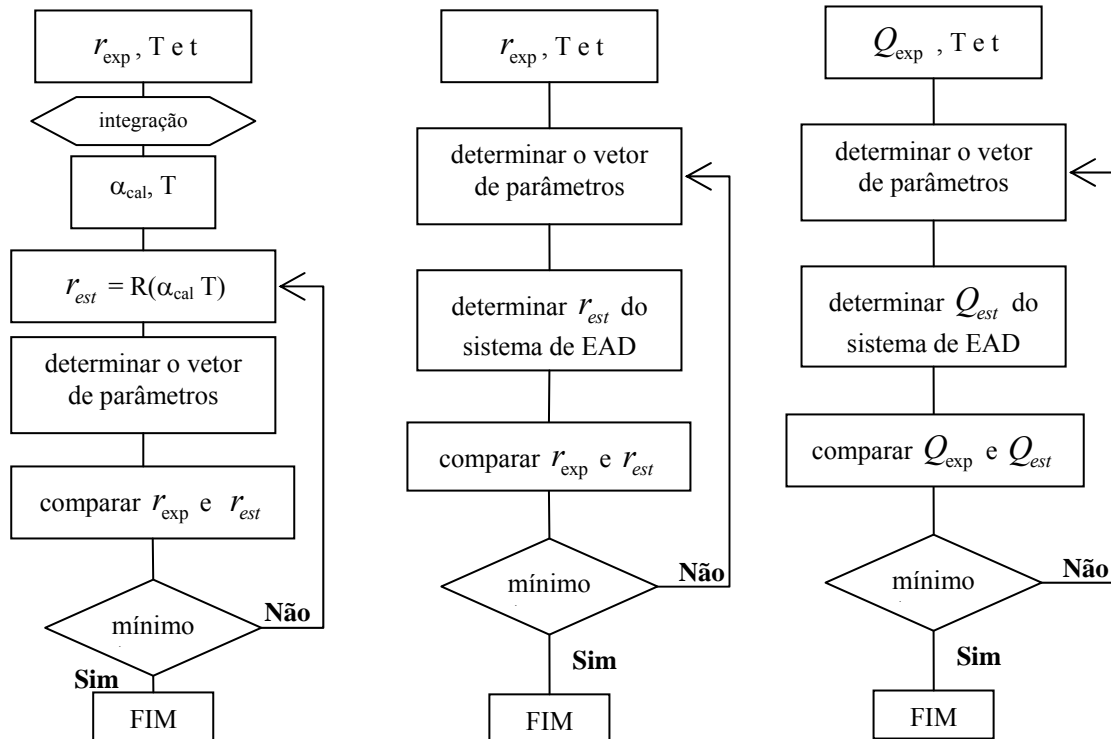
$r_{\exp}$, T e t

integração

$\alpha_{cal}$, T

$r_{est}$ = R($\alpha_{cal}$ T)

determinar o vetor de parâmetros

comparar $r_{\exp}$ e $r_{est}$

mínimo

Não

Sim

FIM

$r_{\exp}$, T e t

determinar o vetor de parâmetros

determinar $r_{est}$ do sistema de EAD

comparar $r_{\exp}$ e $r_{est}$

mínimo

Não

Sim

FIM

$Q_{\exp}$ , T e t

determinar o vetor de parâmetros

determinar $Q_{est}$ do sistema de EAD

comparar $Q_{\exp}$ e $Q_{est}$

mínimo

Não

Sim

FIM